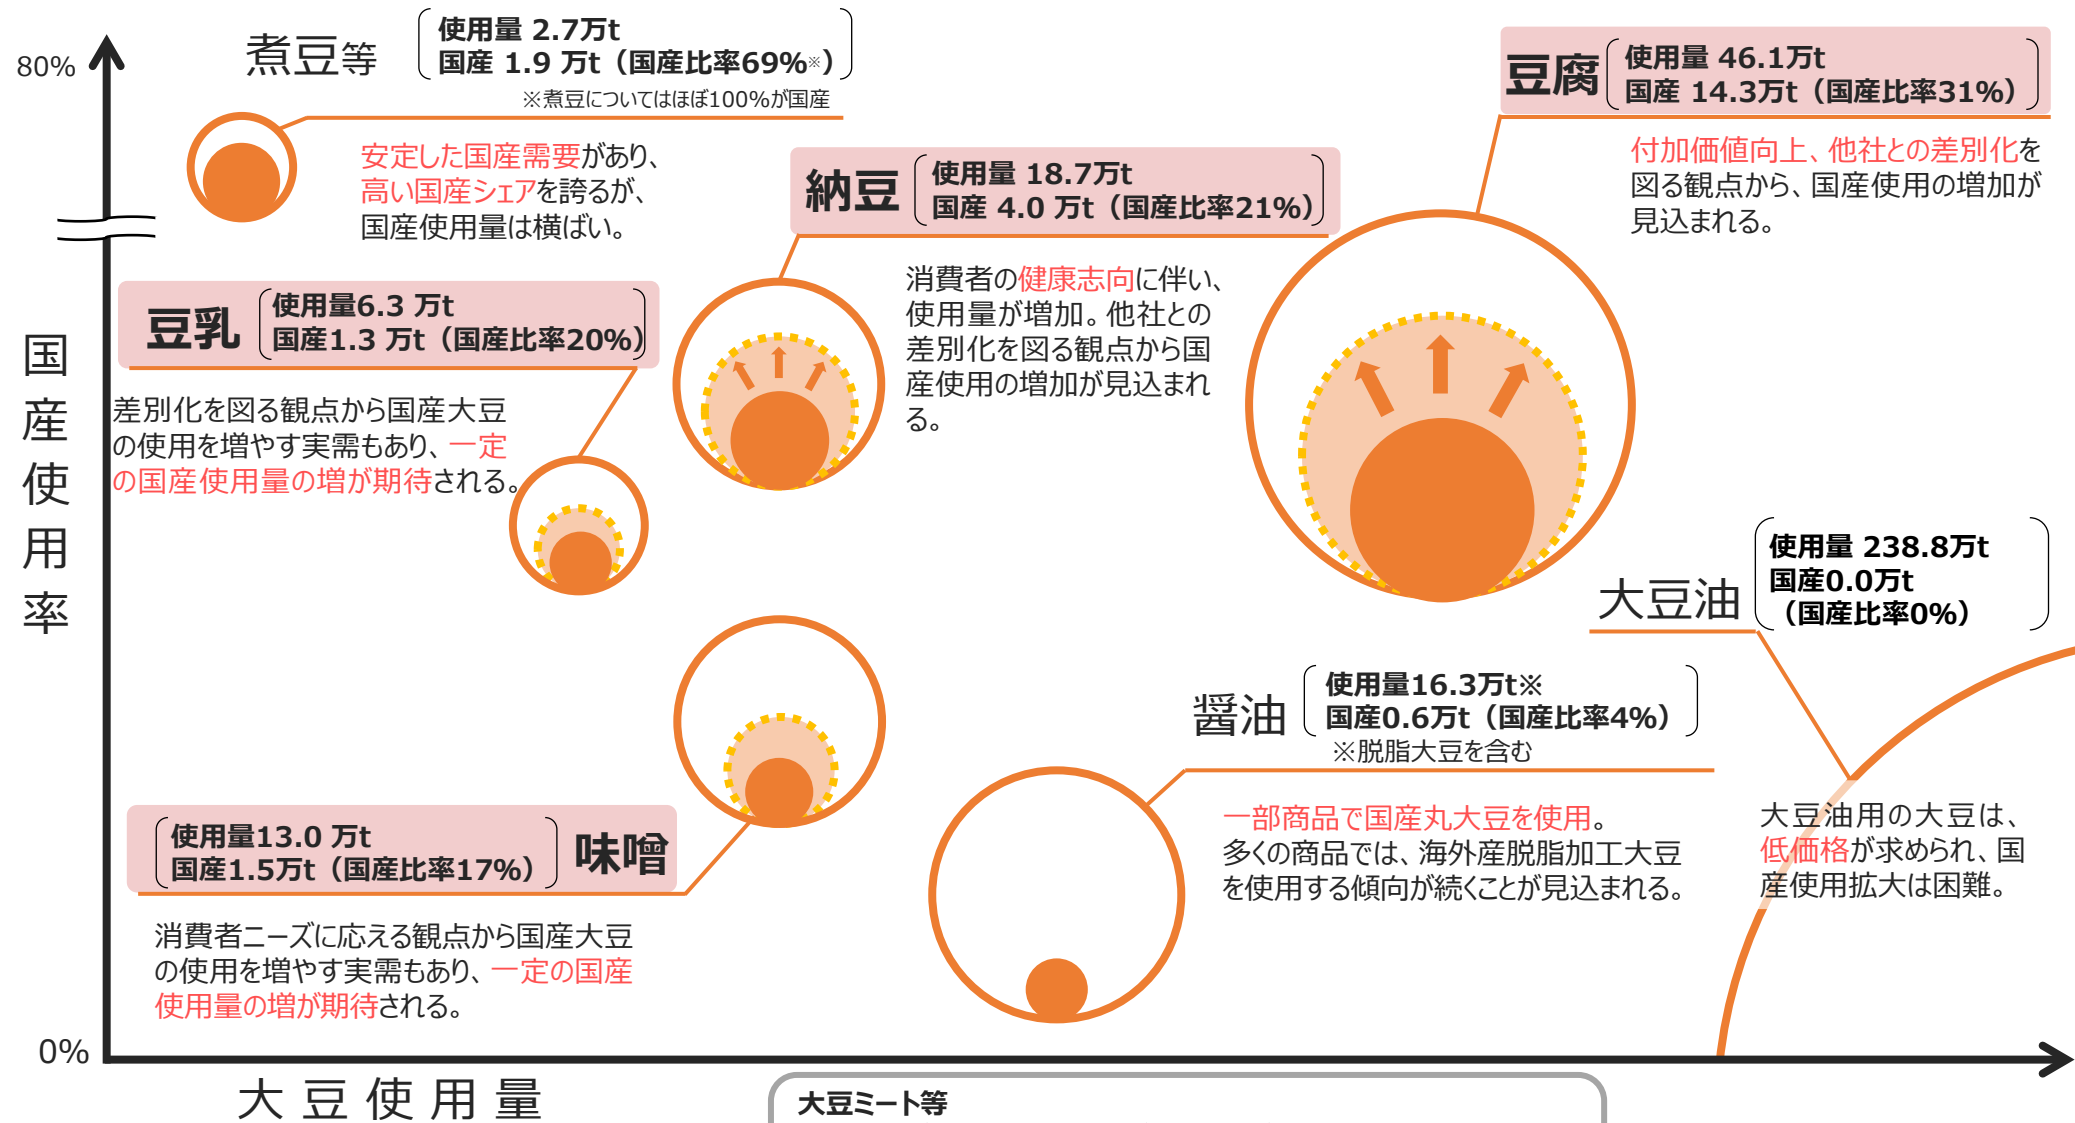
80%

煮豆等

使用量 2.7万t
国産 1.9 万t（国産比率69%※）
※煮豆についてはほぼ100%が国産

安定した国産需要があり、高い国産シェアを誇るが、国産使用量は横ばい。

豆腐

使用量 46.1万t
国産 14.3万t（国産比率31%）

付加価値向上、他社との差別化を図る観点から、国産使用の増加が見込まれる。

納豆

使用量 18.7万t
国産 4.0 万t（国産比率21%）

消費者の健康志向に伴い、使用量が増加。他社との差別化を図る観点から国産使用の増加が見込まれる。

豆乳

使用量6.3 万t
国産1.3 万t（国産比率20%）

差別化を図る観点から国産大豆の使用を増やす実需もあり、一定の国産使用量の増が期待される。

国産使用率

大豆油

使用量 238.8万t
国産0.0万t
（国産比率0%）

醤油

使用量16.3万t※
国産0.6万t（国産比率4%）
※脱脂大豆を含む

一部商品で国産丸大豆を使用。
多くの商品では、海外産脱脂加工大豆を使用する傾向が続くことが見込まれる。

大豆油用の大豆は、低価格が求められ、国産使用拡大は困難。

使用量13.0 万t
国産1.5万t（国産比率17%）

味噌

消費者ニーズに応える観点から国産大豆の使用を増やす実需もあり、一定の国産使用量の増が期待される。

0%

大豆使用量

大豆ミート等